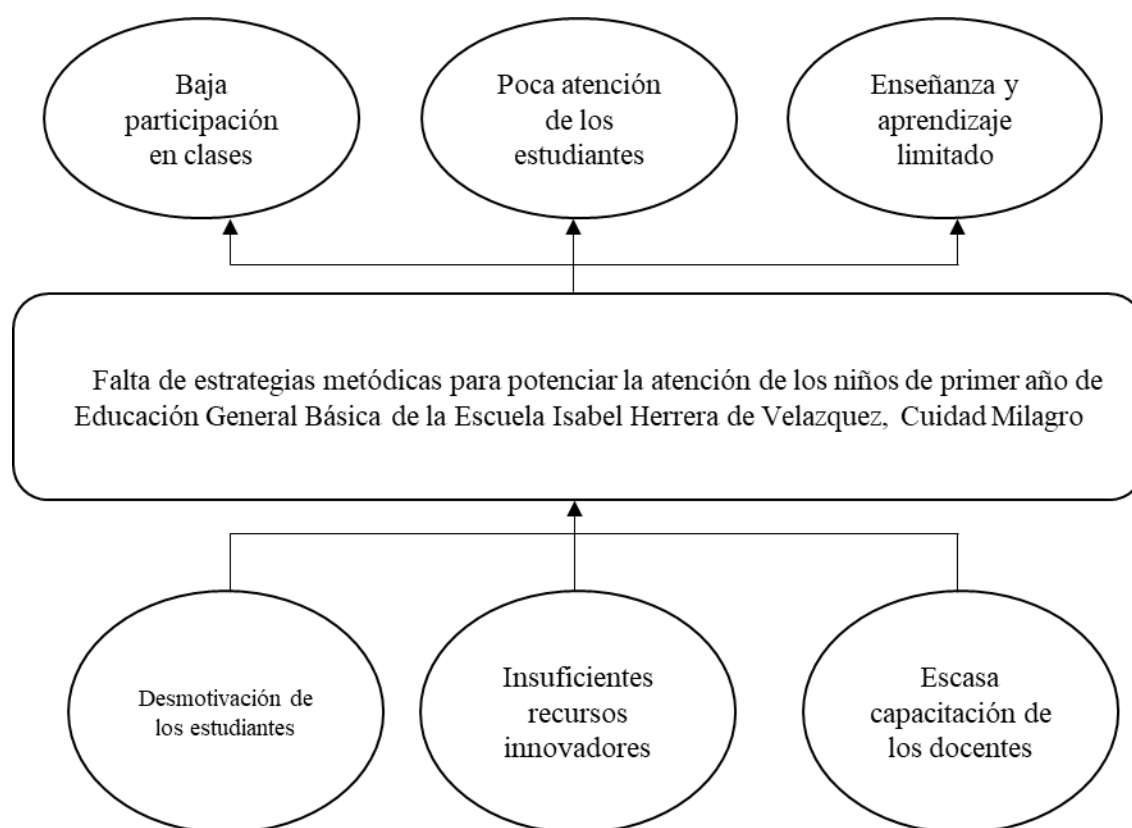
Baja participación en clases

Poca atención de los estudiantes

Enseñanza y aprendizaje limitado

Falta de estrategias metódicas para potenciar la atención de los niños de primer año de Educación General Básica de la Escuela Isabel Herrera de Velazquez, Cuidad Milagro

Desmotivación de los estudiantes

Insuficientes recursos innovadores

Escasa capacitación de los docentes